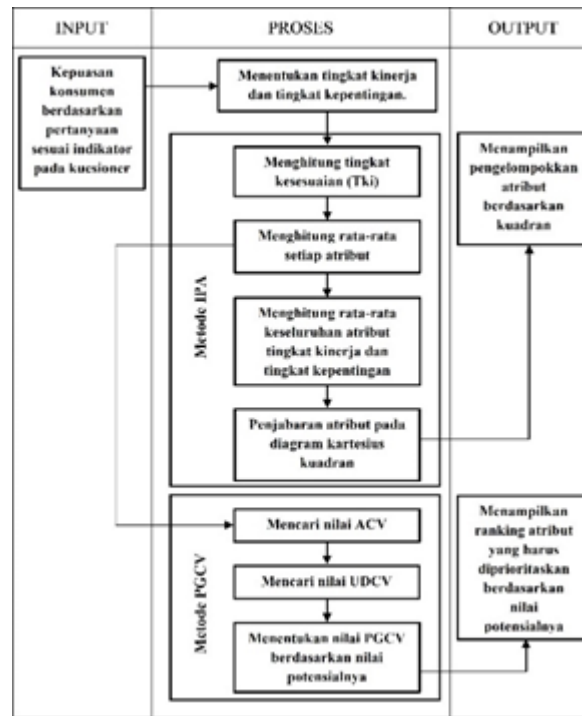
| INPUT | PROSES | OUTPUT |
|---|---|---|

Kepuasan konsumen berdasarkan pertanyaan sesuai indikator pada kuesioner

Menentukan tingkat kinerja dan tingkat kepentingan.

Metode IPA

Menghitung tingkat kesesuaian (Tki)

Menghitung rata-rata setiap atribut

Menghitung rata-rata keseluruhan atribut tingkat kinerja dan tingkat kepentingan

Penjabaran atribut pada diagram kartesius kuadran

Metode PGCV

Mencari nilai ACV

Mencari nilai UDCV

Menentukan nilai PGCV berdasarkan nilai potensialnya

Menampilkan pengelompokkan atribut berdasarkan kuadran

Menampilkan ranking atribut yang harus diprioritaskan berdasarkan nilai potensialnya